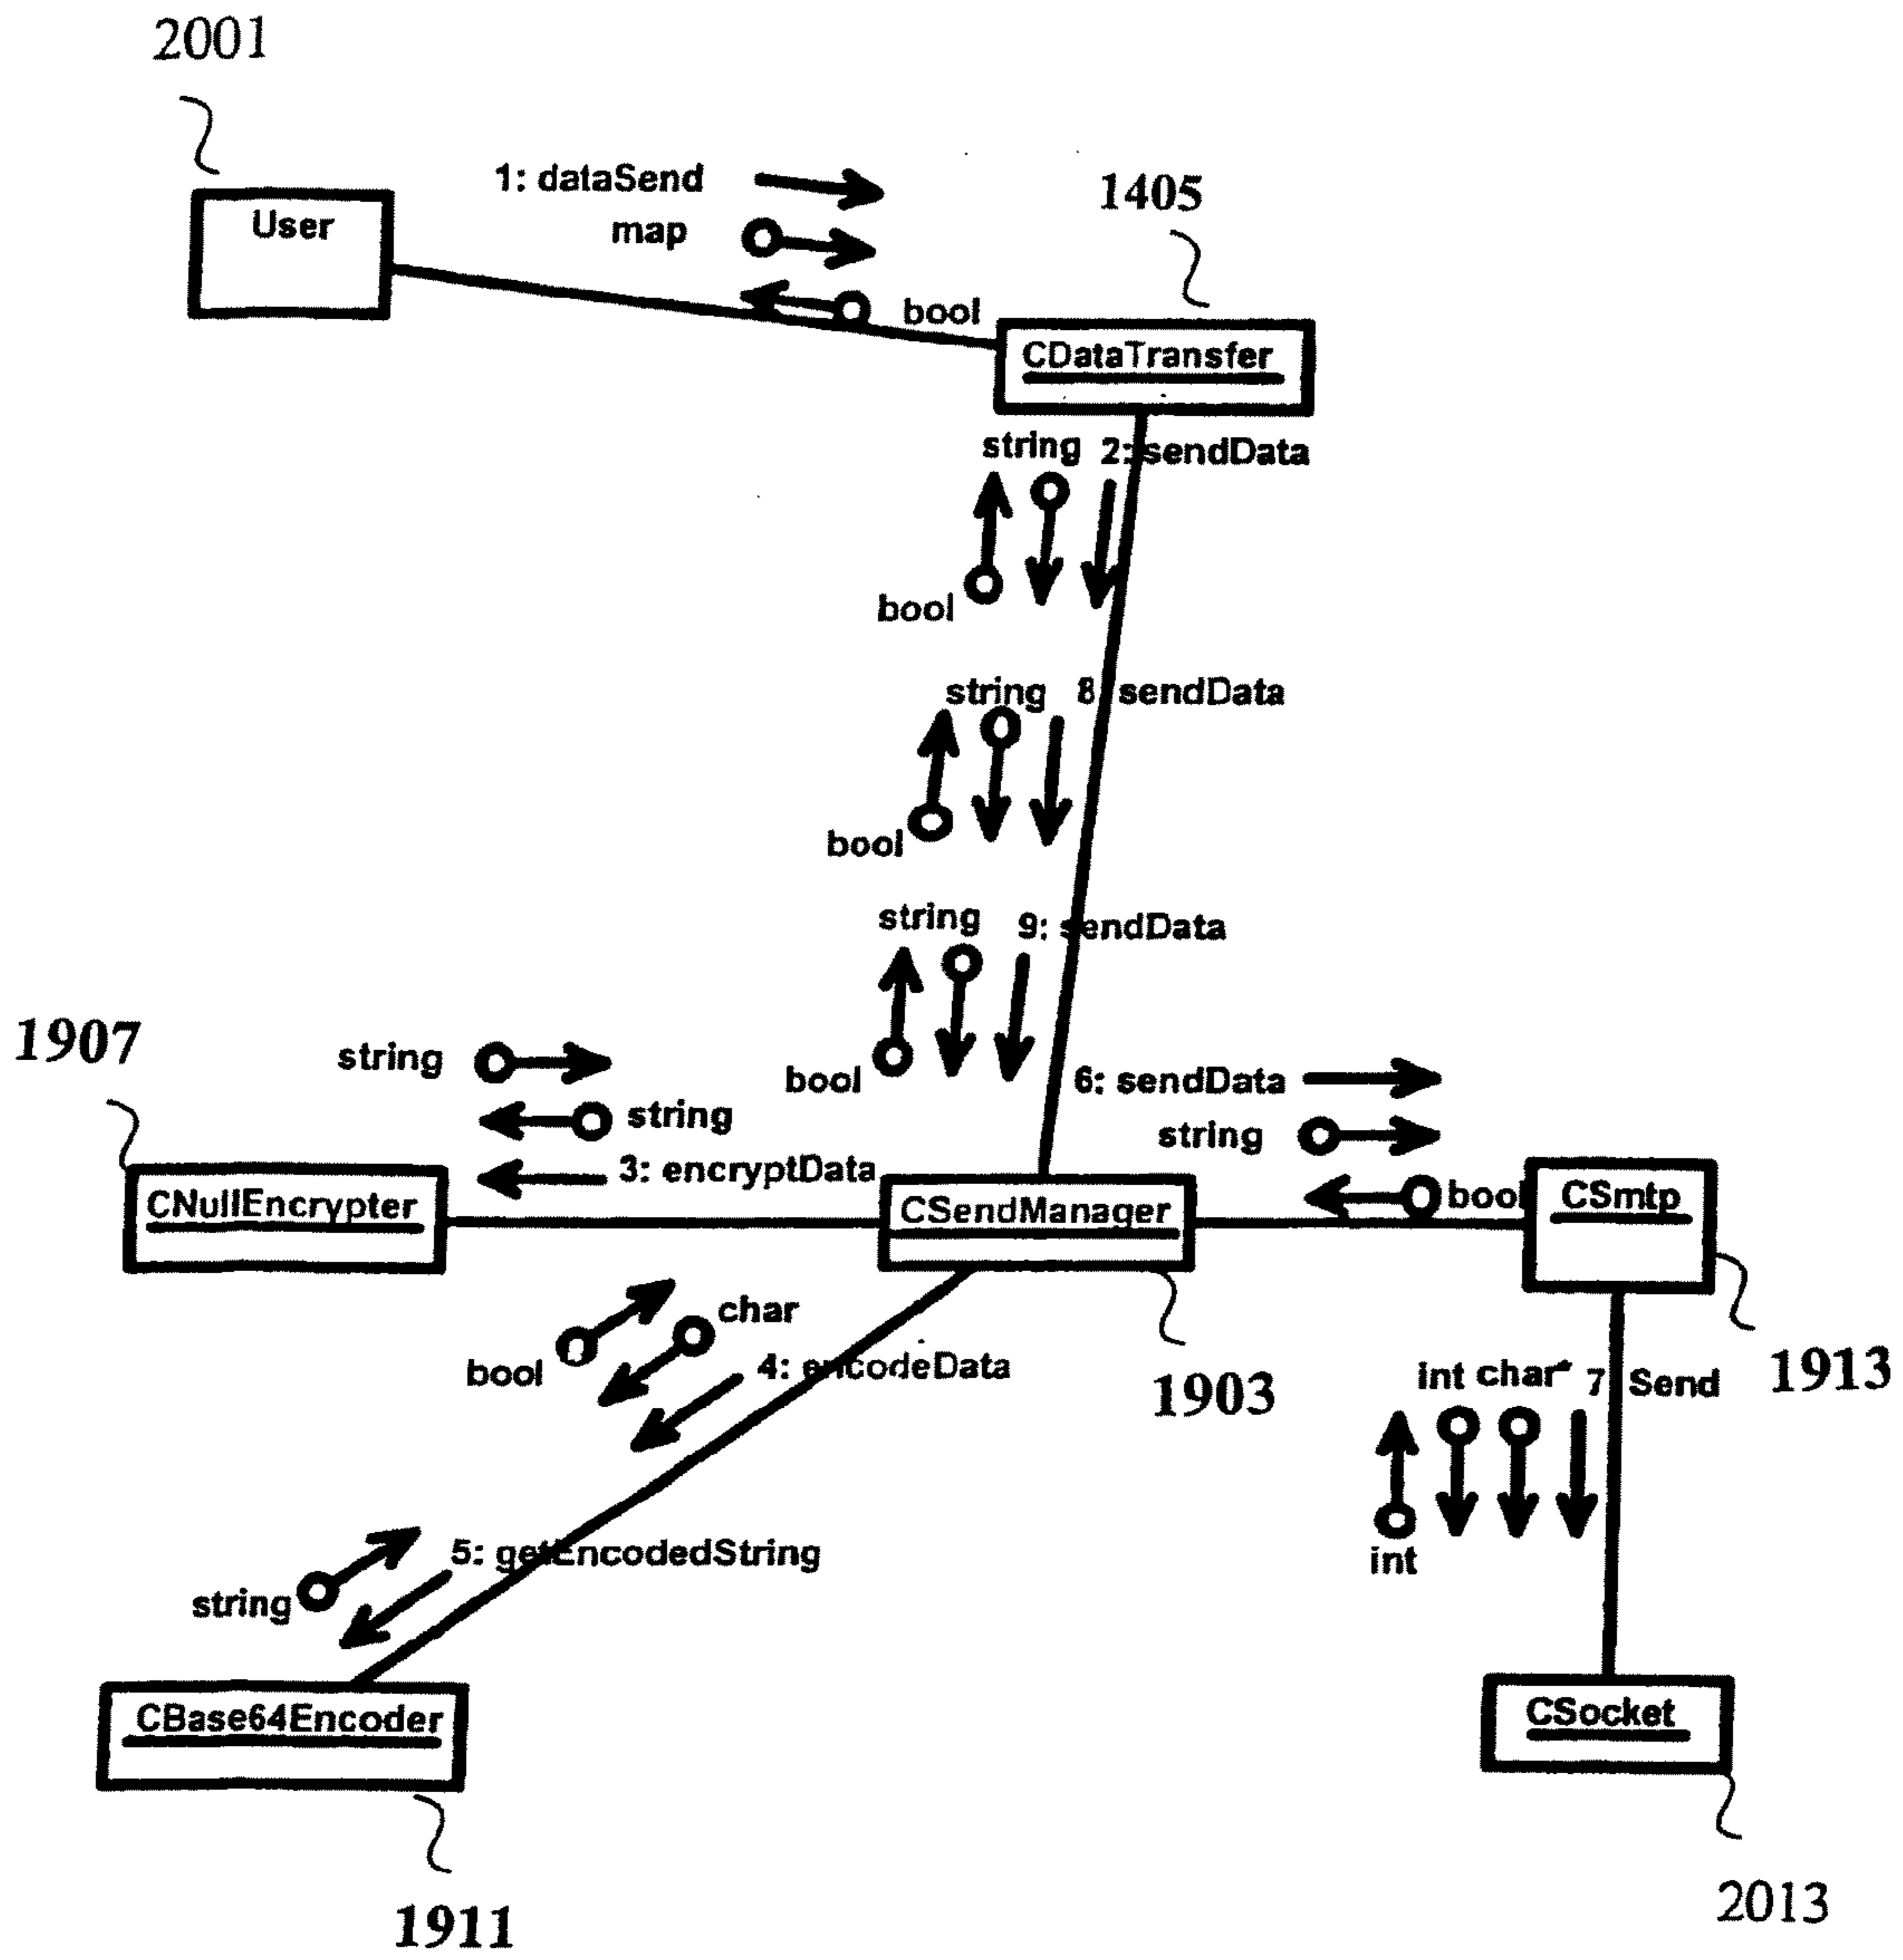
2001

User

1: dataSend

map

bool

1405

CDataTransfer

string 2: sendData

bool

string 8 sendData

bool

string 9: sendData

bool

1907

string

string

3: encryptData

CNullEncrypter

CSendManager

6: sendData

string

bool

CSmtp

char

bool

4: encodeData

1903

int char* 7 Send

1913

int

5: getEncodedString

string

CBase64Encoder

CSocket

1911

2013